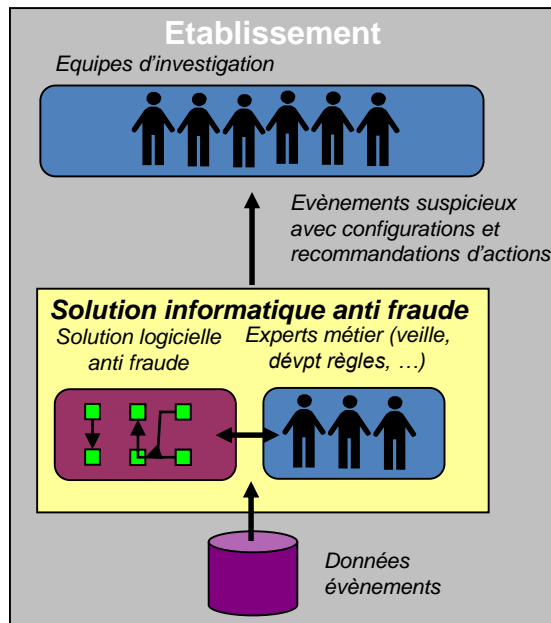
Etablissement

Equipes d'investigation

Evènements suspicieux avec configurations et recommandations d'actions

Solution informatique anti fraude

Solution logicielle anti fraude

Experts métier (veille, dévpt règles, …)

Données évènements